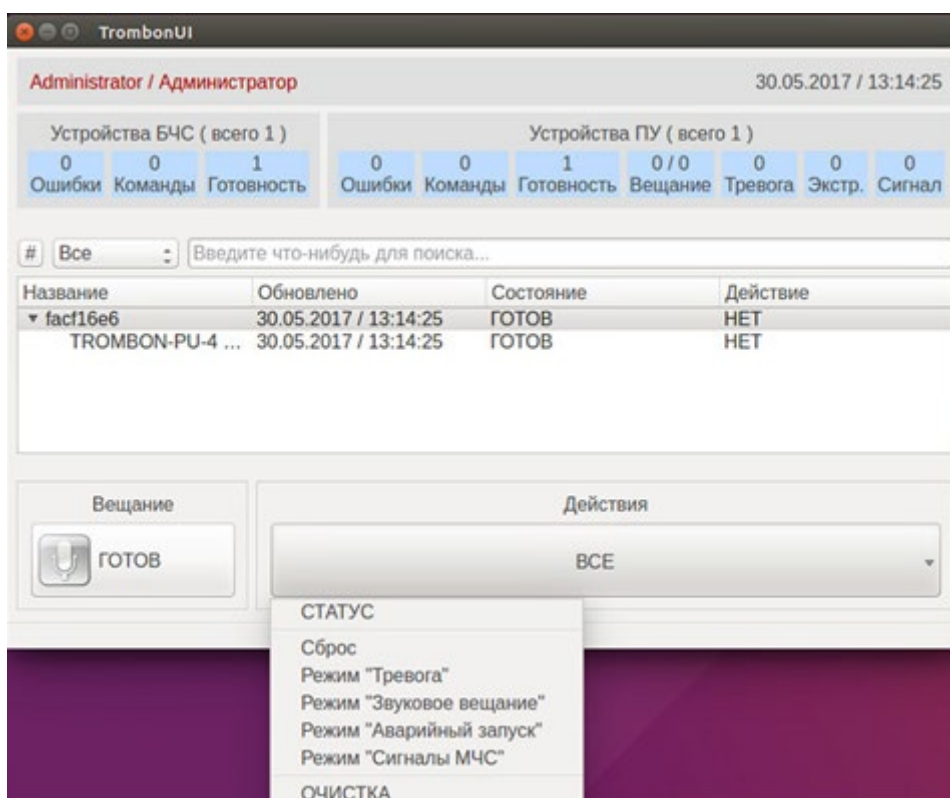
TrombonUI

Administrator / Администратор

30.05.2017 / 13:14:25

Устройства БЧС ( всего 1 )

| 0 | 0 | 1 |
|---|---|---|
| Ошибки | Команды | Готовность |

Устройства ПУ ( всего 1 )

| 0 | 0 | 1 | 0 / 0 | 0 | 0 | 0 |
|---|---|---|---|---|---|---|
| Ошибки | Команды | Готовность | Вещание | Тревога | Экстр. | Сигнал |

# Все

Введите что-нибудь для поиска...

| Название | Обновлено | Состояние | Действие |
|---|---|---|---|
| ▾ facf16e6 | 30.05.2017 / 13:14:25 | ГОТОВ | НЕТ |
| TROMBON-PU-4 ... | 30.05.2017 / 13:14:25 | ГОТОВ | НЕТ |

Вещание

ГОТОВ

Действия

ВСЕ

СТАТУС

Сброс
Режим "Тревога"
Режим "Звуковое вещание"
Режим "Аварийный запуск"
Режим "Сигналы МЧС"

ОЧИСТКА